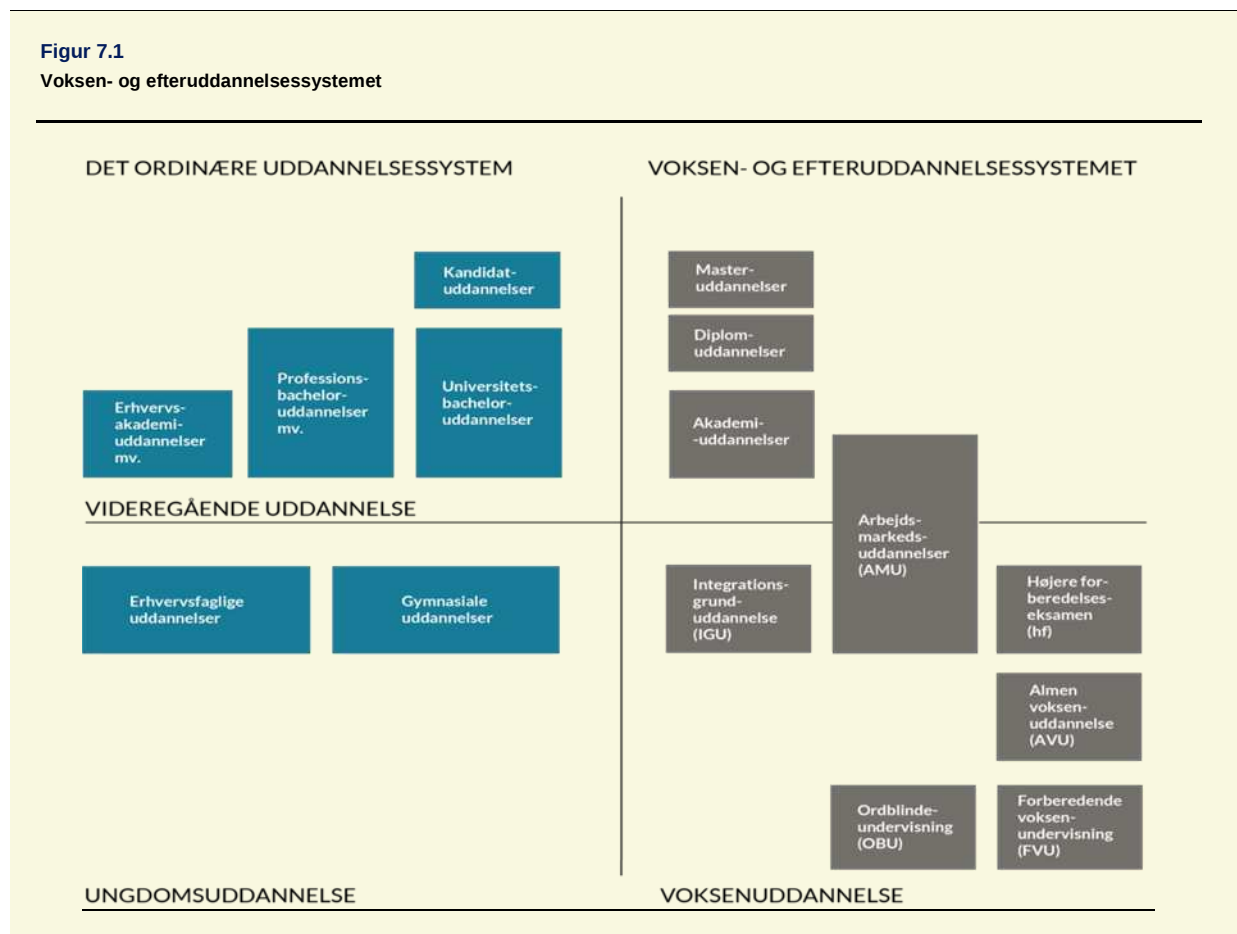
Figur 7.1
Voksen- og efteruddannelsessystemet

DET ORDINÆRE UDDANNELSESSYSTEM

VOKSEN- OG EFTERUDDANNELSESSYSTEMET

Kandidatuddannelser

Professionsbacheloruddannelser mv.

Universitetsbacheloruddannelser

Erhvervsakademiuddannelser mv.

VIDEREGÅENDE UDDANNELSE

Erhvervsfaglige uddannelser

Gymnasiale uddannelser

Masteruddannelser

Diplomuddannelser

Akademi-uddannelser

Arbejdsmarkedsuddannelser (AMU)

Integrationsgrunduddannelse (IGU)

Højere forberedelseseksamen (hf)

Almen voksenuddannelse (AVU)

Ordblindeundervisning (OBU)

Forberedende voksenundervisning (FVU)

UNGDOMSUDDANNELSE

VOKSENUDDANNELSE